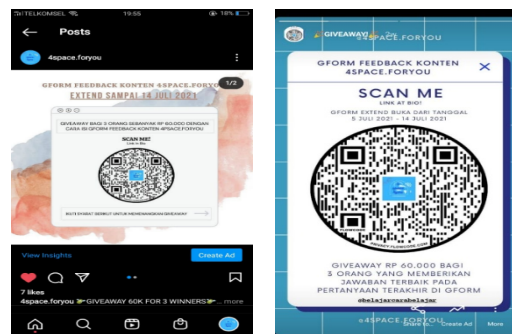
TELKOMSEL 19:55 18%

Posts

4space.foryou

GFORM FEEDBACK KONTEN 4SPACE.FORYOU
EXTEND SAMPAI 14 JULI 2021

1/2

GIVEAWAY BAGI 3 ORANG SEBANYAK RP 60.000 DENGAN CARA ISI GFORM FEEDBACK KONTEN 4SPACE.FORYOU

SCAN ME
Link in Bio

IKUTI SYARAT BERIKUT UNTUK MEMENANGKAN GIVEAWAY

View Insights
Create Ad

7 likes
4space.foryou GIVEAWAY 60K FOR 3 WINNERS ... more

GIVEAWAY 4SPACE.FORYOU

GFORM FEEDBACK KONTEN
4SPACE.FORYOU

SCAN ME
LINK AT BIO!

GFORM EXTEND BUKA DARI TANGGAL
5 JULI 2021 - 14 JULI 2021

GIVEAWAY RP 60.000 BAGI 3 ORANG YANG MEMBERIKAN JAWABAN TERBAIK PADA PERTANYAAN TERAKHIR DI GFORM

@belajarvarabelajar

4SPACE.FORYOU

Share to... Create Ad More